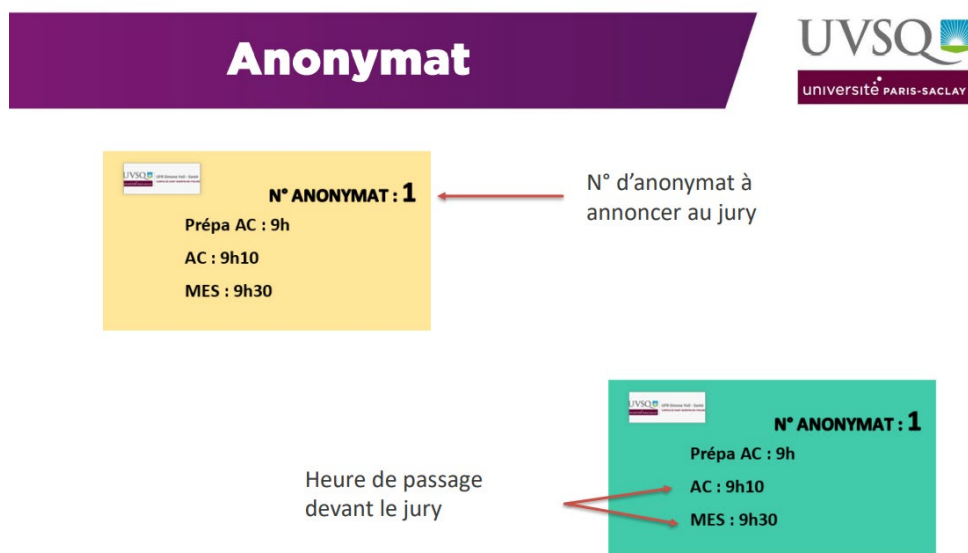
Anonymat

UVSQ
université PARIS-SACLAY

UVSQ
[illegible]

N° ANONYMAT : 1
Prépa AC : 9h
AC : 9h10
MES : 9h30

N° d'anonymat à annoncer au jury

UVSQ
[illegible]

N° ANONYMAT : 1
Prépa AC : 9h
AC : 9h10
MES : 9h30

Heure de passage devant le jury